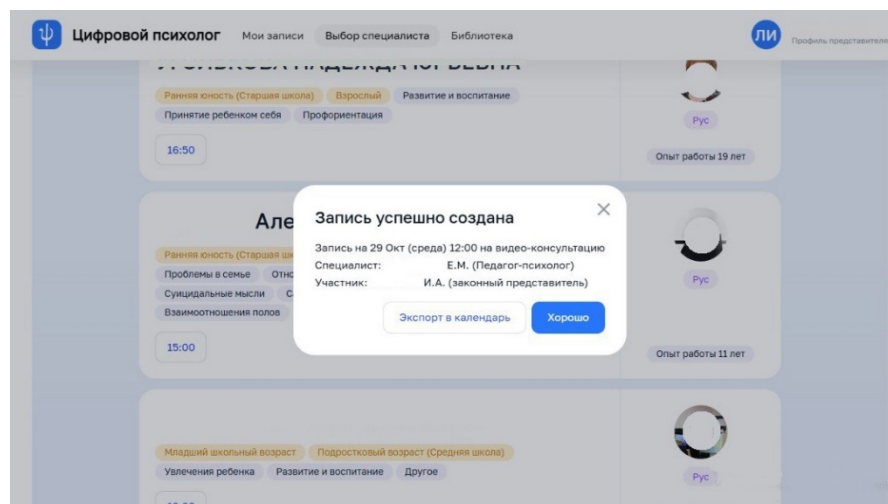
Цифровой психолог Мои записи Выбор специалиста Библиотека ЛИ Профиль представителя

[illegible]

Ранняя юность (Старшая школа) Взрослый Развитие и воспитание
Принятие ребенком себя Профориентация
16:50
Рус
Опыт работы 19 лет

Але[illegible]
Ранняя юность (Старшая ш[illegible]
Проблемы в семье Отно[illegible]
Суицидальные мысли С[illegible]
Взаимоотношения полов
15:00
Рус
Опыт работы 11 лет

Запись успешно создана
Запись на 29 Окт (среда) 12:00 на видео-консультацию
Специалист: Е.М. (Педагог-психолог)
Участник: И.А. (законный представитель)
Экспорт в календарь Хорошо

Младший школьный возраст Подростковый возраст (Средняя школа)
Увлечения ребенка Развитие и воспитание Другое
Рус
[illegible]